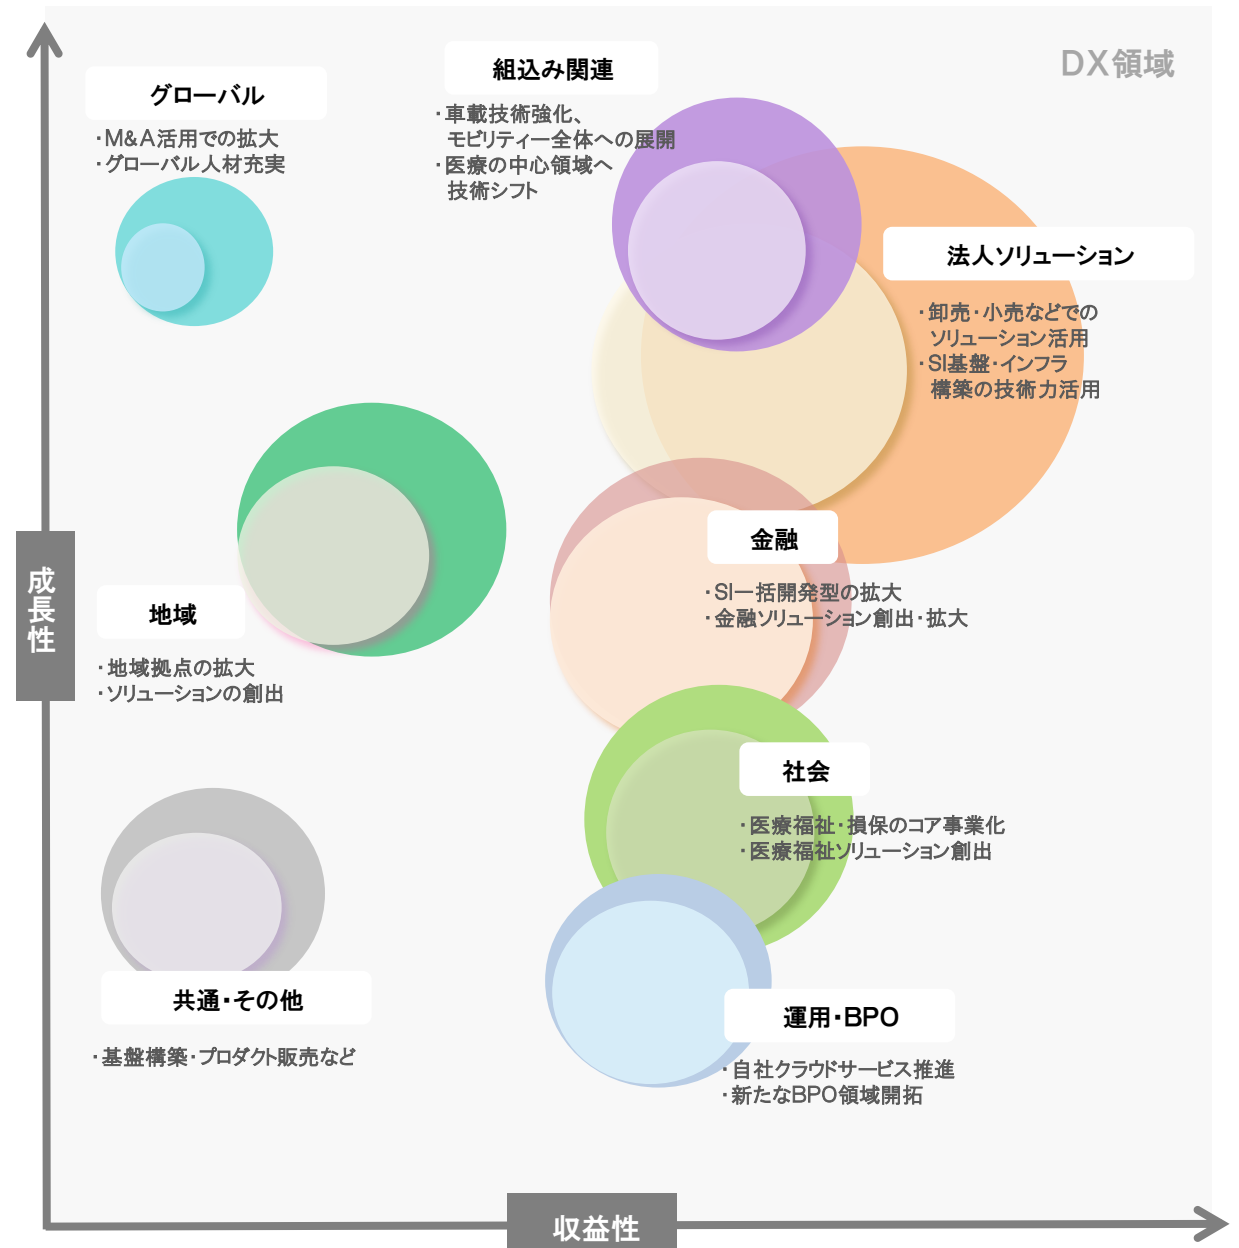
DX領域

グローバル
・M&A活用での拡大
・グローバル人材充実

組込み関連
・車載技術強化、モビリティー全体への展開
・医療の中心領域へ技術シフト

法人ソリューション
・卸売・小売などでのソリューション活用
・SI基盤・インフラ構築の技術力活用

成長性

地域
・地域拠点の拡大
・ソリューションの創出

金融
・SI一括開発型の拡大
・金融ソリューション創出・拡大

社会
・医療福祉・損保のコア事業化
・医療福祉ソリューション創出

共通・その他
・基盤構築・プロダクト販売など

運用・BPO
・自社クラウドサービス推進
・新たなBPO領域開拓

収益性